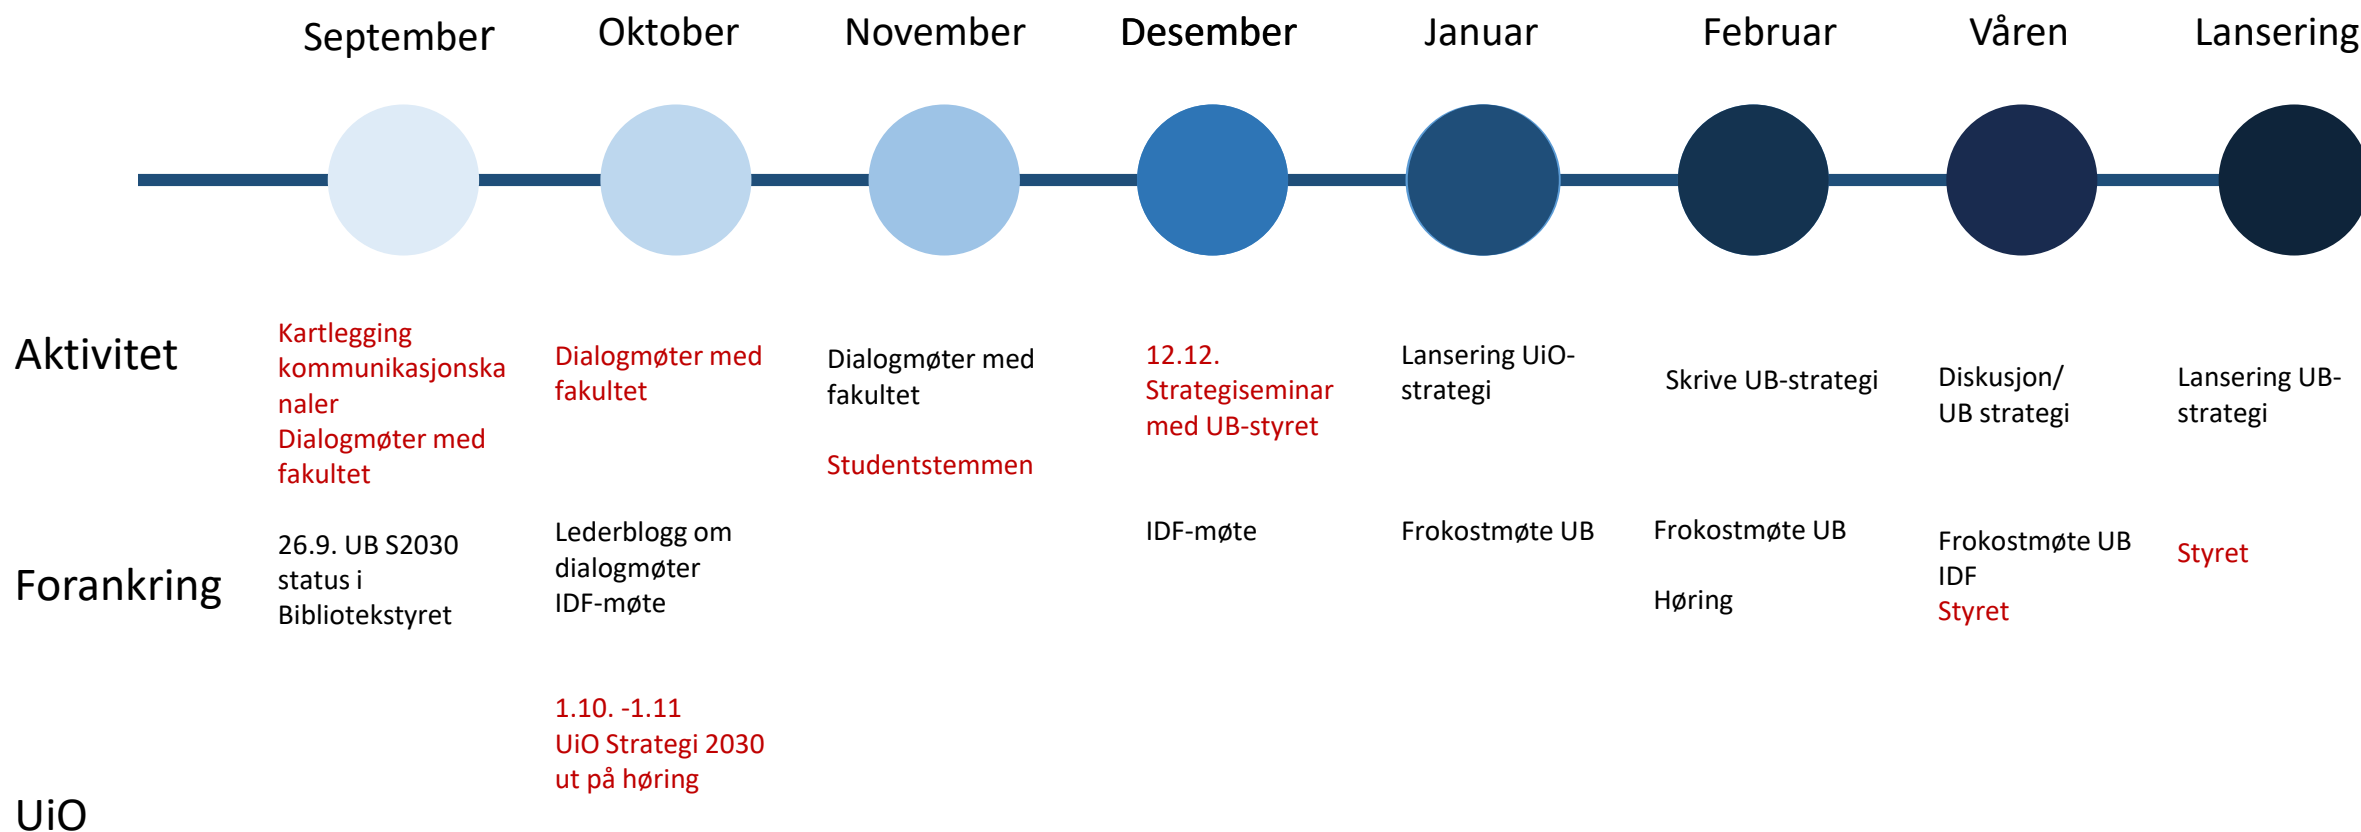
September Oktober November Desember Januar Februar Våren Lansering

Aktivitet

Kartlegging kommunikasjonska naler
Dialogmøter med fakultet

Dialogmøter med fakultet

Dialogmøter med fakultet

Studentstemmen

12.12. Strategiseminar med UB-styret

Lansering UiO-strategi

Skrive UB-strategi

Diskusjon/ UB strategi

Lansering UB-strategi

Forankring

26.9. UB S2030 status i Bibliotekstyret

Lederblogg om dialogmøter
IDF-møte

IDF-møte

Frokostmøte UB

Frokostmøte UB

Høring

Frokostmøte UB
IDF
Styret

Styret

UiO

1.10. -1.11
UiO Strategi 2030 ut på høring